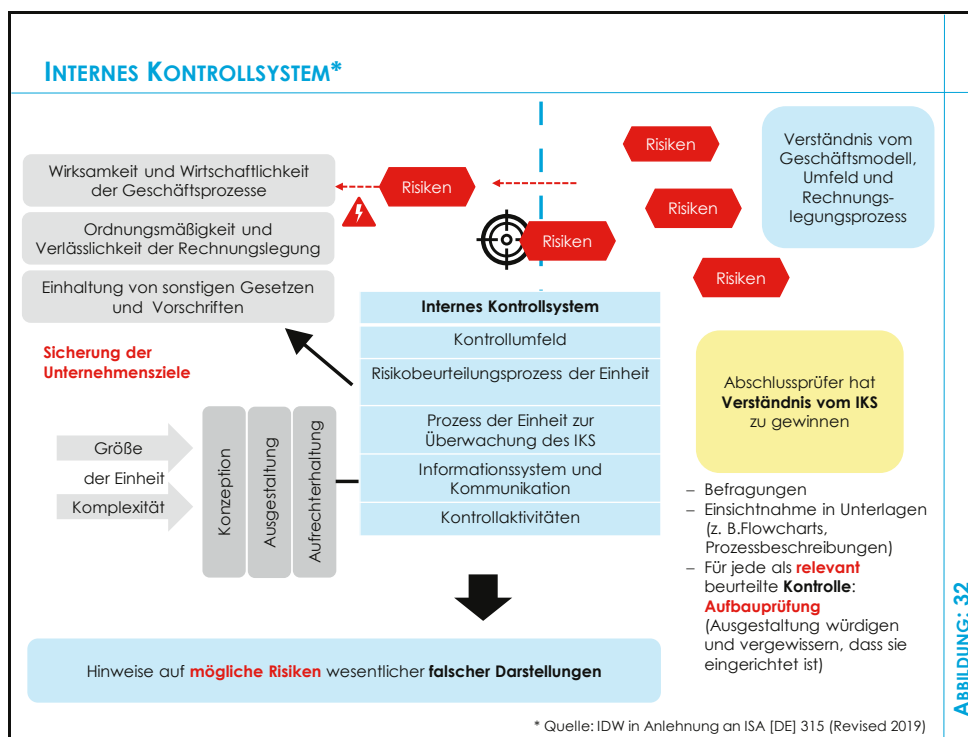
INTERNES KONTROLLSYSTEM*

Wirksamkeit und Wirtschaftlichkeit der Geschäftsprozesse

Ordnungsmäßigkeit und Verlässlichkeit der Rechnungslegung

Einhaltung von sonstigen Gesetzen und Vorschriften

Risiken

Risiken

Risiken

Risiken

Risiken

Verständnis vom Geschäftsmodell, Umfeld und Rechnungslegungsprozess

Sicherung der Unternehmensziele

Internes Kontrollsystem

Kontrollumfeld

Risikobeurteilungsprozess der Einheit

Prozess der Einheit zur Überwachung des IKS

Informationssystem und Kommunikation

Kontrollaktivitäten

Größe

der Einheit

Komplexität

Konzeption

Ausgestaltung

Aufrechterhaltung

Abschlussprüfer hat Verständnis vom IKS zu gewinnen

– Befragungen
– Einsichtnahme in Unterlagen (z. B.Flowcharts, Prozessbeschreibungen)
– Für jede als relevant beurteilte Kontrolle: Aufbauprüfung (Ausgestaltung würdigen und vergewissern, dass sie eingerichtet ist)

Hinweise auf mögliche Risiken wesentlicher falscher Darstellungen

* Quelle: IDW in Anlehnung an ISA [DE] 315 (Revised 2019)

ABBILDUNG: 32